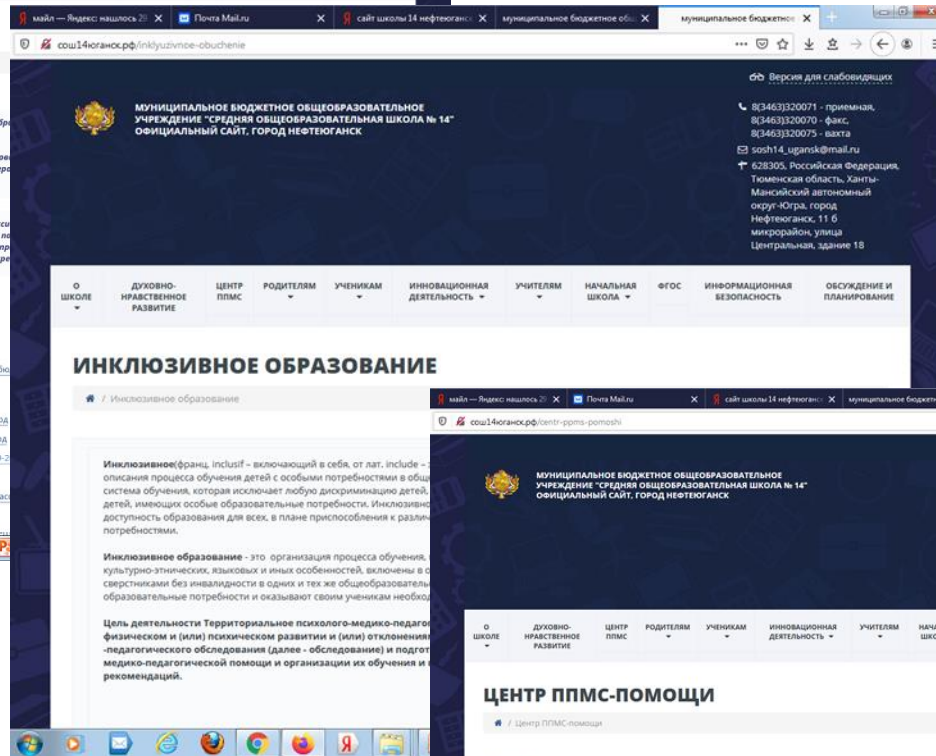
майл — Яндекс: нашлось 29 | Почта Mail.ru | сайт школы 14 нефтеюганск | муниципальное бюджетное общ | муниципальное бюджетное

сош14юганск.рф/inklyuzivnoe-obuchenie

Версия для слабовидящих

МУНИЦИПАЛЬНОЕ БЮДЖЕТНОЕ ОБЩЕОБРАЗОВАТЕЛЬНОЕ УЧРЕЖДЕНИЕ "СРЕДНЯЯ ОБЩЕОБРАЗОВАТЕЛЬНАЯ ШКОЛА № 14" ОФИЦИАЛЬНЫЙ САЙТ, ГОРОД НЕФТЕЮГАНСК

8(3463)320071 - приемная, 8(3463)320070 - факс, 8(3463)320075 - вахта

sosh14_ugansk@mail.ru

628305, Российская Федерация, Тюменская область, Ханты-Мансийский автономный округ-Югра, город Нефтеюганск, 11 б микрорайон, улица Центральная, здание 18

О ШКОЛЕ | ДУХОВНО-НРАВСТВЕННОЕ РАЗВИТИЕ | ЦЕНТР ППМС | РОДИТЕЛЯМ | УЧЕНИКАМ | ИННОВАЦИОННАЯ ДЕЯТЕЛЬНОСТЬ | УЧИТЕЛЯМ | НАЧАЛЬНАЯ ШКОЛА | ФГОС | ИНФОРМАЦИОННАЯ БЕЗОПАСНОСТЬ | ОБСУЖДЕНИЕ И ПЛАНИРОВАНИЕ

ИНКЛЮЗИВНОЕ ОБРАЗОВАНИЕ

/ Инклюзивное образование

Инклюзивное(франц. inclusif – включающий в себя, от лат. include – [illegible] описания процесса обучения детей с особыми потребностями в обще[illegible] система обучения, которая исключает любую дискриминацию детей, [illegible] детей, имеющих особые образовательные потребности. Инклюзивно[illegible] доступность образования для всех, в плане приспособления к различ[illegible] потребностям.

Инклюзивное образование - это организация процесса обучения, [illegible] культурно-этнических, языковых и иных особенностей, включены в о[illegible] сверстниками без инвалидности в одних и тех же общеобразователь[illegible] образовательные потребности и оказывают своим ученикам необход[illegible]

Цель деятельности Территориального психолого-медико-педагог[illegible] физическом и (или) психическом развитии и (или) отклонения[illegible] -педагогического обследования (далее - обследование) и подгот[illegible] медико-педагогической помощи и организации их обучения и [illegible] рекомендаций.

майл — Яндекс: нашлось 29 | Почта Mail.ru | сайт школы 14 нефтеюганск | муниципальное бюджетн

сош14юганск.рф/centr-ppms-pomoshi

МУНИЦИПАЛЬНОЕ БЮДЖЕТНОЕ ОБЩЕОБРАЗОВАТЕЛЬНОЕ УЧРЕЖДЕНИЕ "СРЕДНЯЯ ОБЩЕОБРАЗОВАТЕЛЬНАЯ ШКОЛА № 14" ОФИЦИАЛЬНЫЙ САЙТ, ГОРОД НЕФТЕЮГАНСК

О ШКОЛЕ | ДУХОВНО-НРАВСТВЕННОЕ РАЗВИТИЕ | ЦЕНТР ППМС | РОДИТЕЛЯМ | УЧЕНИКАМ | ИННОВАЦИОННАЯ ДЕЯТЕЛЬНОСТЬ | УЧИТЕЛЯМ | НАЧА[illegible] ШКО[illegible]

ЦЕНТР ППМС-ПОМОЩИ

/ Центр ППМС-помощи